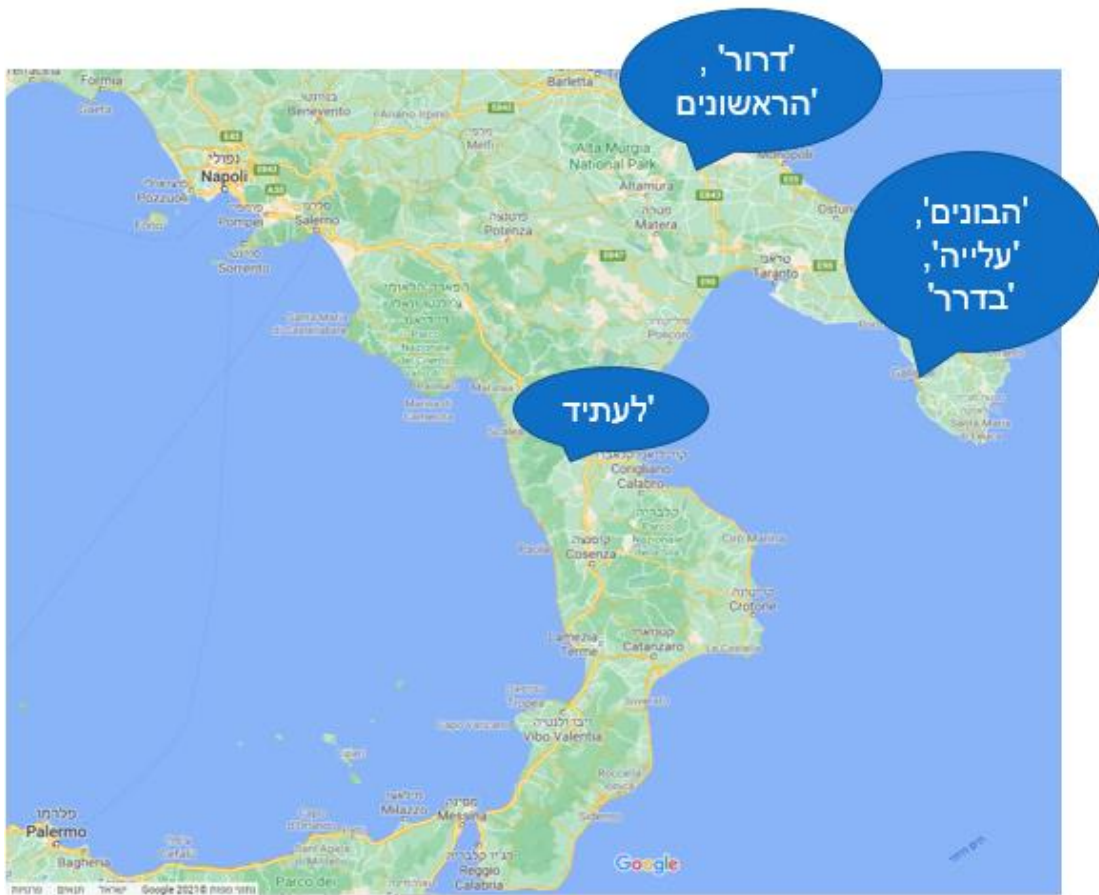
'דרור', 'הראשונים'

'הבונים', 'עלייה', 'בדרר'

'לעתיד'

Formia
Gaeta
Benevento
Barletta
Melfi
Alta Murgia National Park
Monopoli
נפולי
Napoli
Pozzuoli
Pompei
Salerno
Sorrento
Altamura
Matera
Potenza
Ostuni
Taranto
Policoro
Scalea
Corigliano Calabro
Paola
Cosenza
Cirò Marina
Crotone
Lamezia Terme
Catanzaro
Tropea
Vibo Valentia
Roccella Ionica
Siderno
Milazzo
Messina
Reggio Calabria
פלרמו
Palermo
Bagheria
Cefalù
Google
Google 2021©